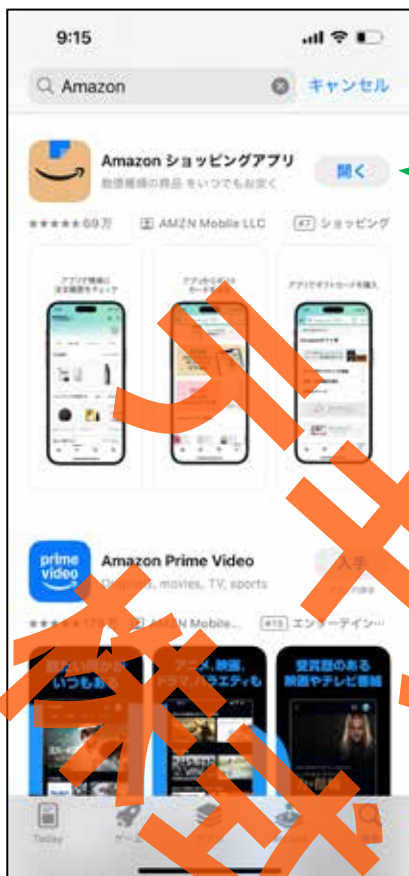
9:15

Amazon

キャンセル

Amazon ショッピングアプリ

数億種類の商品 をいつでもお安く

開く

★★★★★ 69万

AMZN Mobile LLC

#7 ショッピング

アプリ限定に注文履歴をチェック

アプリからギフトカードを購入

Amazon Prime Video

Originals, movies, TV, sports

入手

★★★★★ 17万

AMZN Mobile...

#13 エンターテイン...

見たい何かがいつもある

アニメ、映画、ドラマ、バラエティも

受賞歴のある映画やテレビ番組

Today

ゲーム

アプリ

Arcade

検索

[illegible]